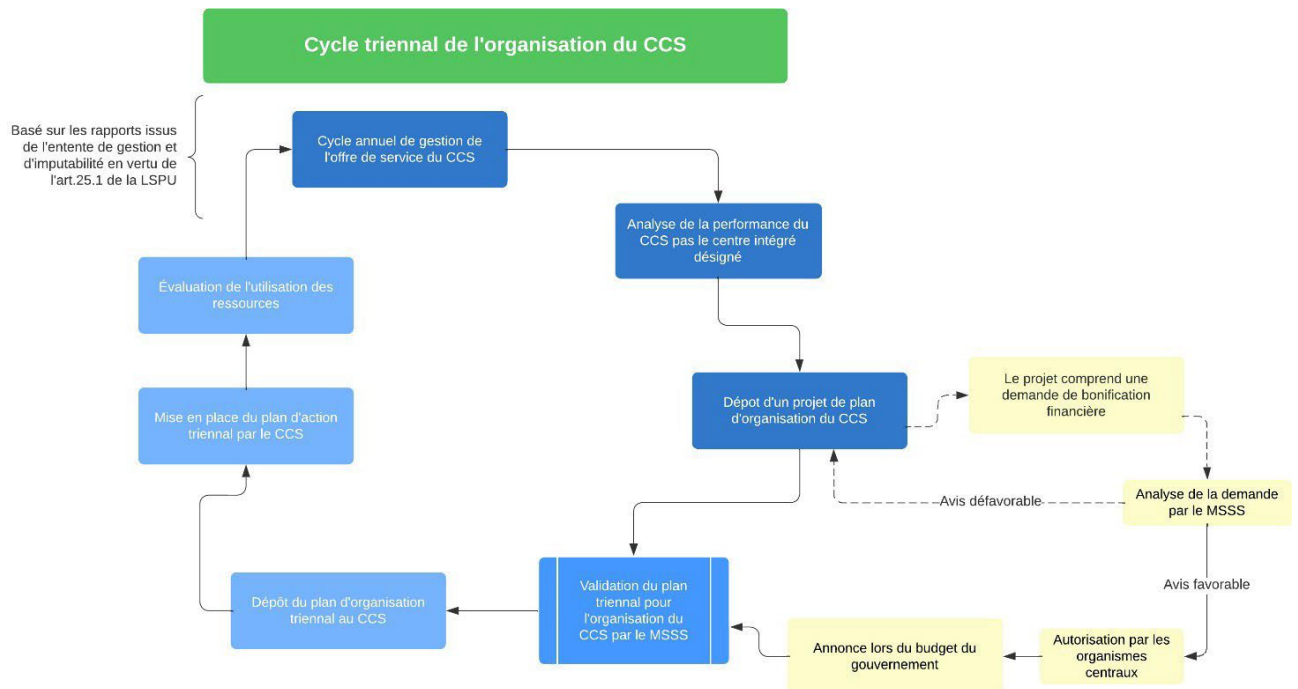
Cycle triennal de l'organisation du CCS

Basé sur les rapports issus de l'entente de gestion et d'imputabilité en vertu de l'art.25.1 de la LSPU

Cycle annuel de gestion de l'offre de service du CCS

Analyse de la performance du CCS pas le centre intégré désigné

Dépot d'un projet de plan d'organisation du CCS

Le projet comprend une demande de bonification financière

Analyse de la demande par le MSSS

Avis défavorable

Avis favorable

Autorisation par les organismes centraux

Annonce lors du budget du gouvernement

Validation du plan triennal pour l'organisation du CCS par le MSSS

Dépôt du plan d'organisation triennal au CCS

Mise en place du plan d'action triennal par le CCS

Évaluation de l'utilisation des ressources